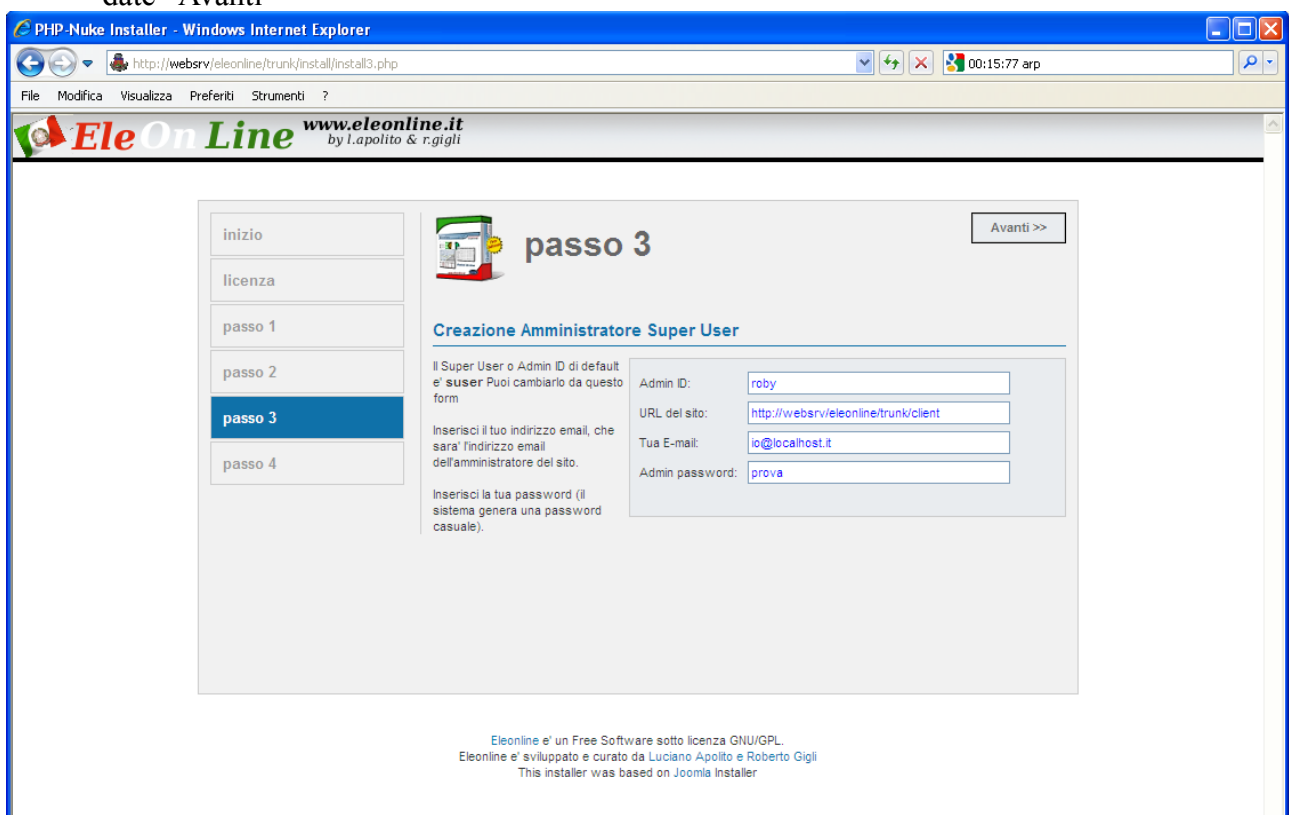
date "Avanti"

PHP-Nuke Installer - Windows Internet Explorer

http://websrv/eleonline/trunk/install/install3.php

00:15:77 arp

File Modifica Visualizza Preferiti Strumenti ?

EleOnLine www.eleonline.it by l.apolito & r.gigli

inizio

licenza

passo 1

passo 2

passo 3

passo 4

passo 3

Avanti >>

Creazione Amministratore Super User

Il Super User o Admin ID di default e' **suser** Puoi cambiarlo da questo form

Inserisci il tuo indirizzo email, che sara' l'indirizzo email dell'amministratore del sito.

Inserisci la tua password (il sistema genera una password casuale).

Admin ID: roby

URL del sito: http://websrv/eleonline/trunk/client

Tua E-mail: io@localhost.it

Admin password: prova

Eleonline e' un Free Software sotto licenza GNU/GPL.
Eleonline e' sviluppato e curato da Luciano Apolito e Roberto Gigli
This installer was based on Joomla Installer